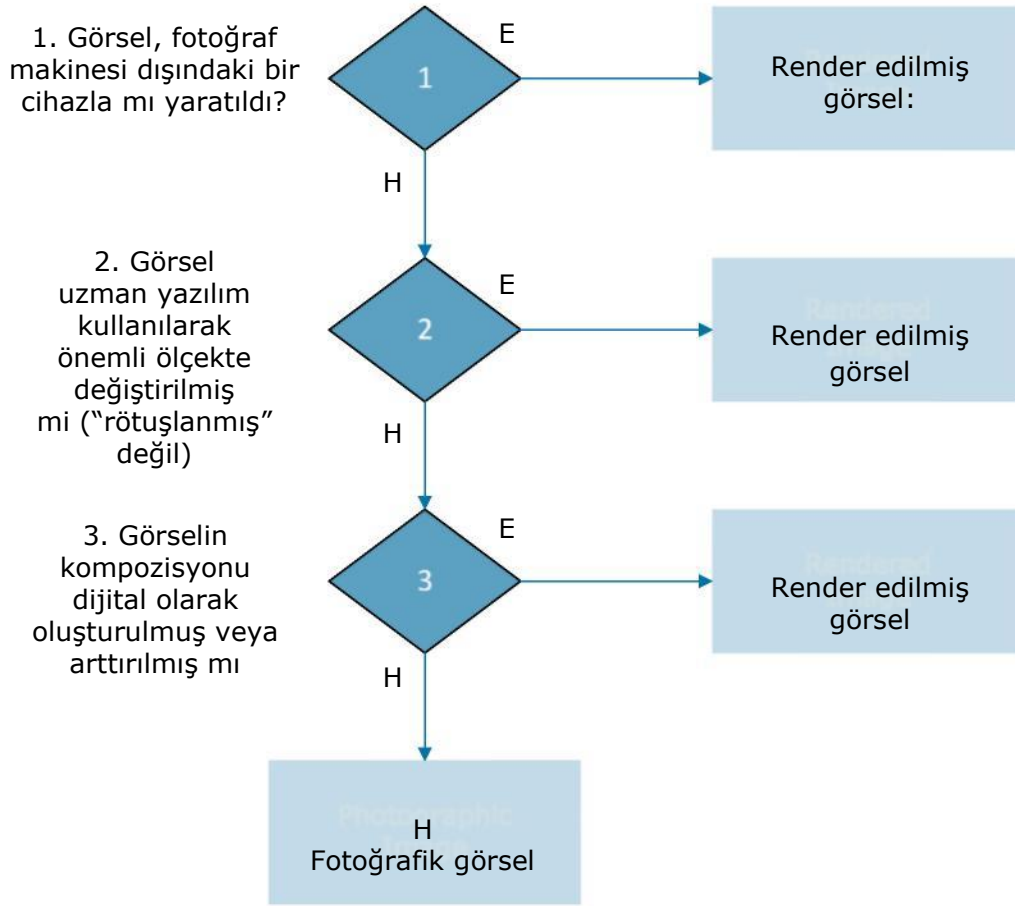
1. Görsel, fotoğraf makinesi dışındaki bir cihazla mı yaratıldı?

1

E

Render edilmiş görsel:

H

2. Görsel uzman yazılım kullanılarak önemli ölçekte değiştirilmiş mi ("rötuşlanmış" değil)

2

E

Render edilmiş görsel

H

3. Görselin kompozisyonu dijital olarak oluşturulmuş veya arttırılmış mı

3

E

Render edilmiş görsel

H

H
Fotoğrafik görsel